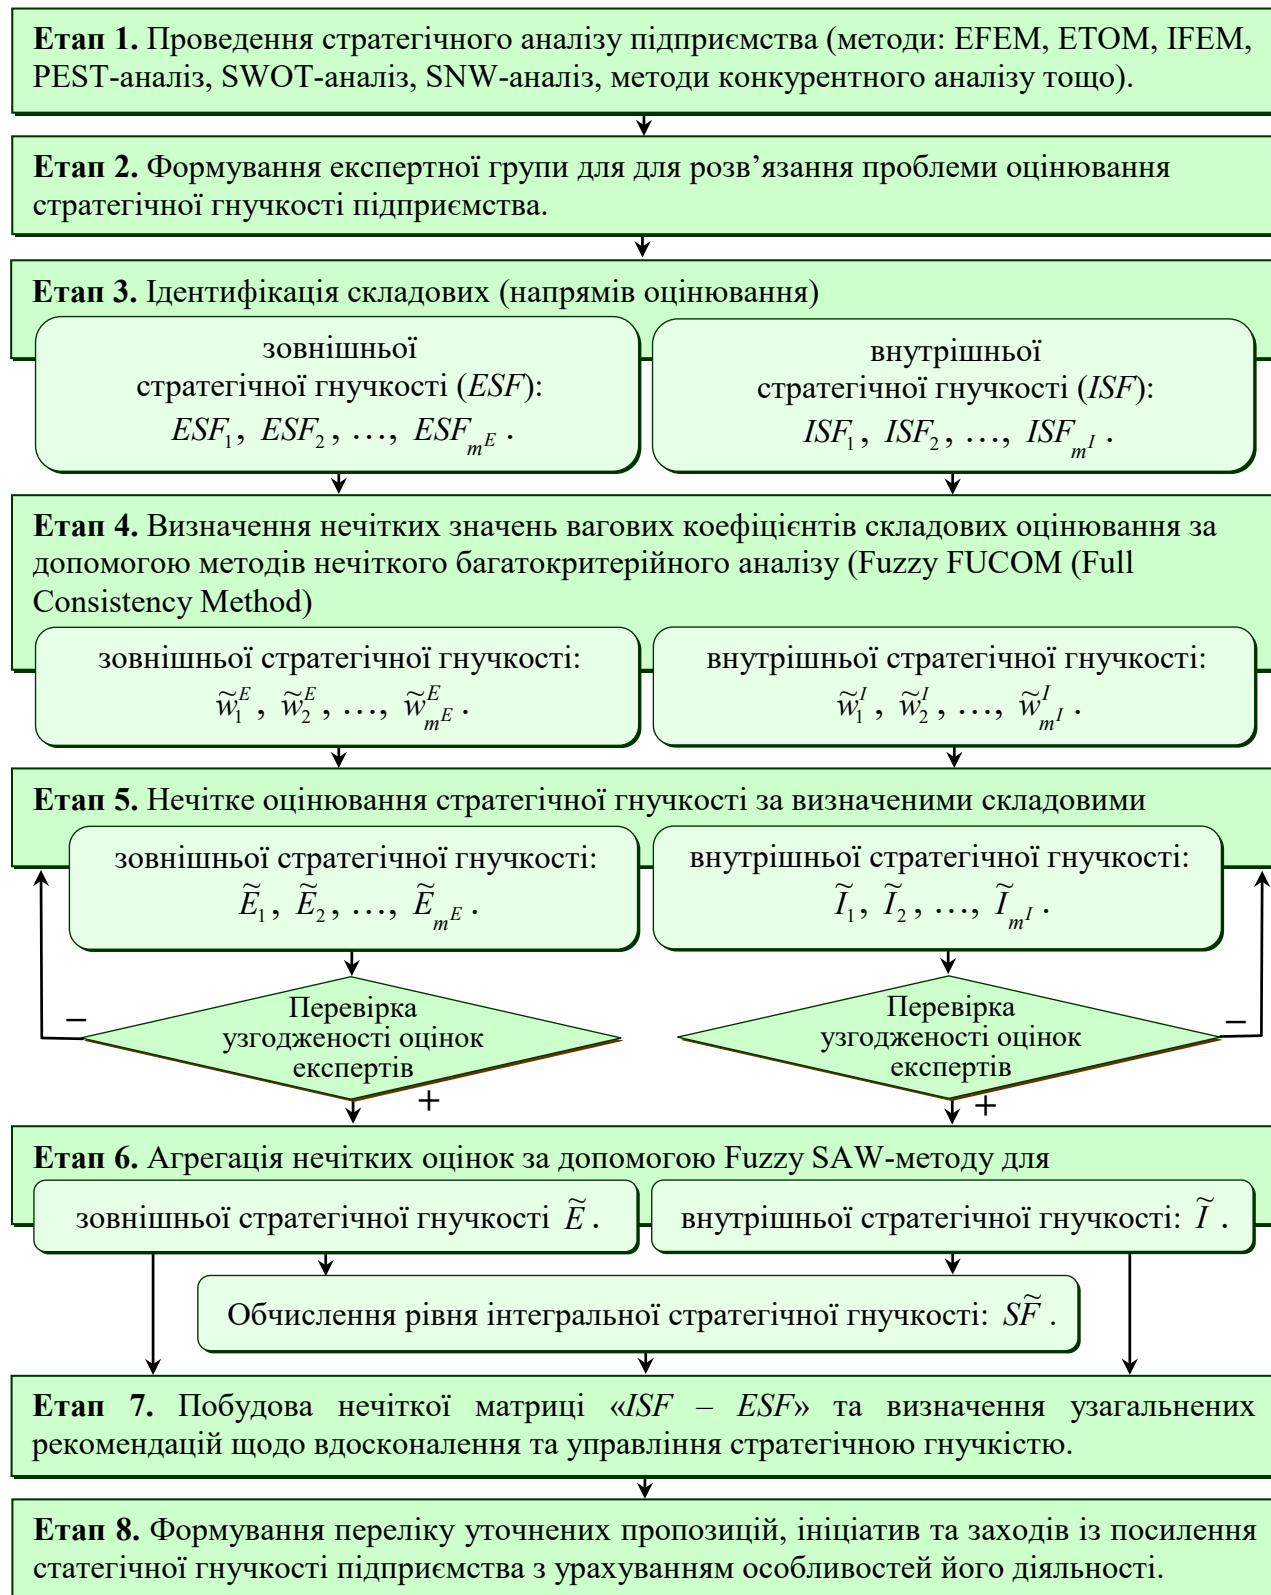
**Етап 1.** Проведення стратегічного аналізу підприємства (методи: EFEM, ETOM, IFEM, PEST-аналіз, SWOT-аналіз, SNW-аналіз, методи конкурентного аналізу тощо).

**Етап 2.** Формування експертної групи для для розв’язання проблеми оцінювання стратегічної гнучкості підприємства.

**Етап 3.** Ідентифікація складових (напрямів оцінювання)

зовнішньої стратегічної гнучкості (*ESF*): $ESF_1,\ ESF_2,\ \ldots,\ ESF_{m^E}$.

внутрішньої стратегічної гнучкості (*ISF*): $ISF_1,\ ISF_2,\ \ldots,\ ISF_{m^I}$.

**Етап 4.** Визначення нечітких значень вагових коефіцієнтів складових оцінювання за допомогою методів нечіткого багатокритерійного аналізу (Fuzzy FUCOM (Full Consistency Method)

зовнішньої стратегічної гнучкості: $\widetilde{w}_1^E,\ \widetilde{w}_2^E,\ \ldots,\ \widetilde{w}_{m^E}^E$.

внутрішньої стратегічної гнучкості: $\widetilde{w}_1^I,\ \widetilde{w}_2^I,\ \ldots,\ \widetilde{w}_{m^I}^I$.

**Етап 5.** Нечітке оцінювання стратегічної гнучкості за визначеними складовими

зовнішньої стратегічної гнучкості: $\widetilde{E}_1,\ \widetilde{E}_2,\ \ldots,\ \widetilde{E}_{m^E}$.

внутрішньої стратегічної гнучкості: $\widetilde{I}_1,\ \widetilde{I}_2,\ \ldots,\ \widetilde{I}_{m^I}$.

–

Перевірка узгодженості оцінок експертів

+

Перевірка узгодженості оцінок експертів

–

+

**Етап 6.** Агрегація нечітких оцінок за допомогою Fuzzy SAW-методу для

зовнішньої стратегічної гнучкості $\widetilde{E}$.

внутрішньої стратегічної гнучкості: $\widetilde{I}$.

Обчислення рівня інтегральної стратегічної гнучкості: $S\widetilde{F}$.

**Етап 7.** Побудова нечіткої матриці «*ISF* – *ESF*» та визначення узагальнених рекомендацій щодо вдосконалення та управління стратегічною гнучкістю.

**Етап 8.** Формування переліку уточнених пропозицій, ініціатив та заходів із посилення статегічної гнучкості підприємства з урахуванням особливостей його діяльності.